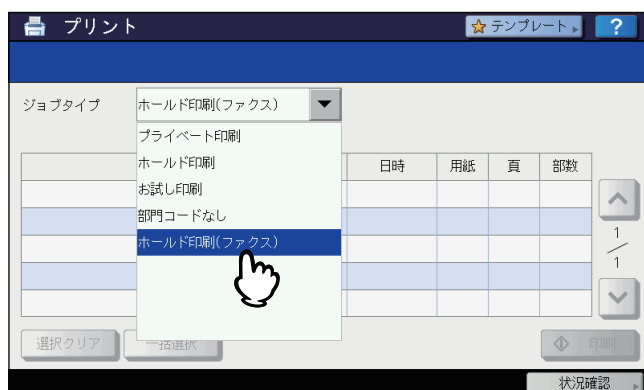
プリント

テンプレート

?

ジョブタイプ

ホールド印刷(ファクス)

プライベート印刷
ホールド印刷
お試し印刷
部門コードなし
ホールド印刷(ファクス)

| | 日時 | 用紙 | 頁 | 部数 |
|---|---|---|---|---|
| | | | | |
| | | | | |
| | | | | |
| | | | | |
| | | | | |

1
/
1

選択クリア

一括選択

印刷

状況確認